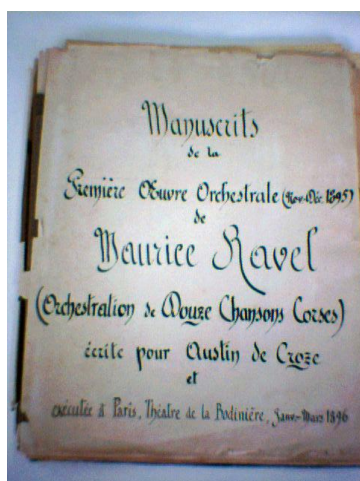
Manuscrits
de la
Première Œuvre Orchestrale (Nov. Déc. 1895)
de
Maurice Ravel
(Orchestration de Douze Chansons Corses)
écrite pour Austin de Croze
et
exécutée à Paris, Théâtre de la Bodinière, Janv. Mars 1896